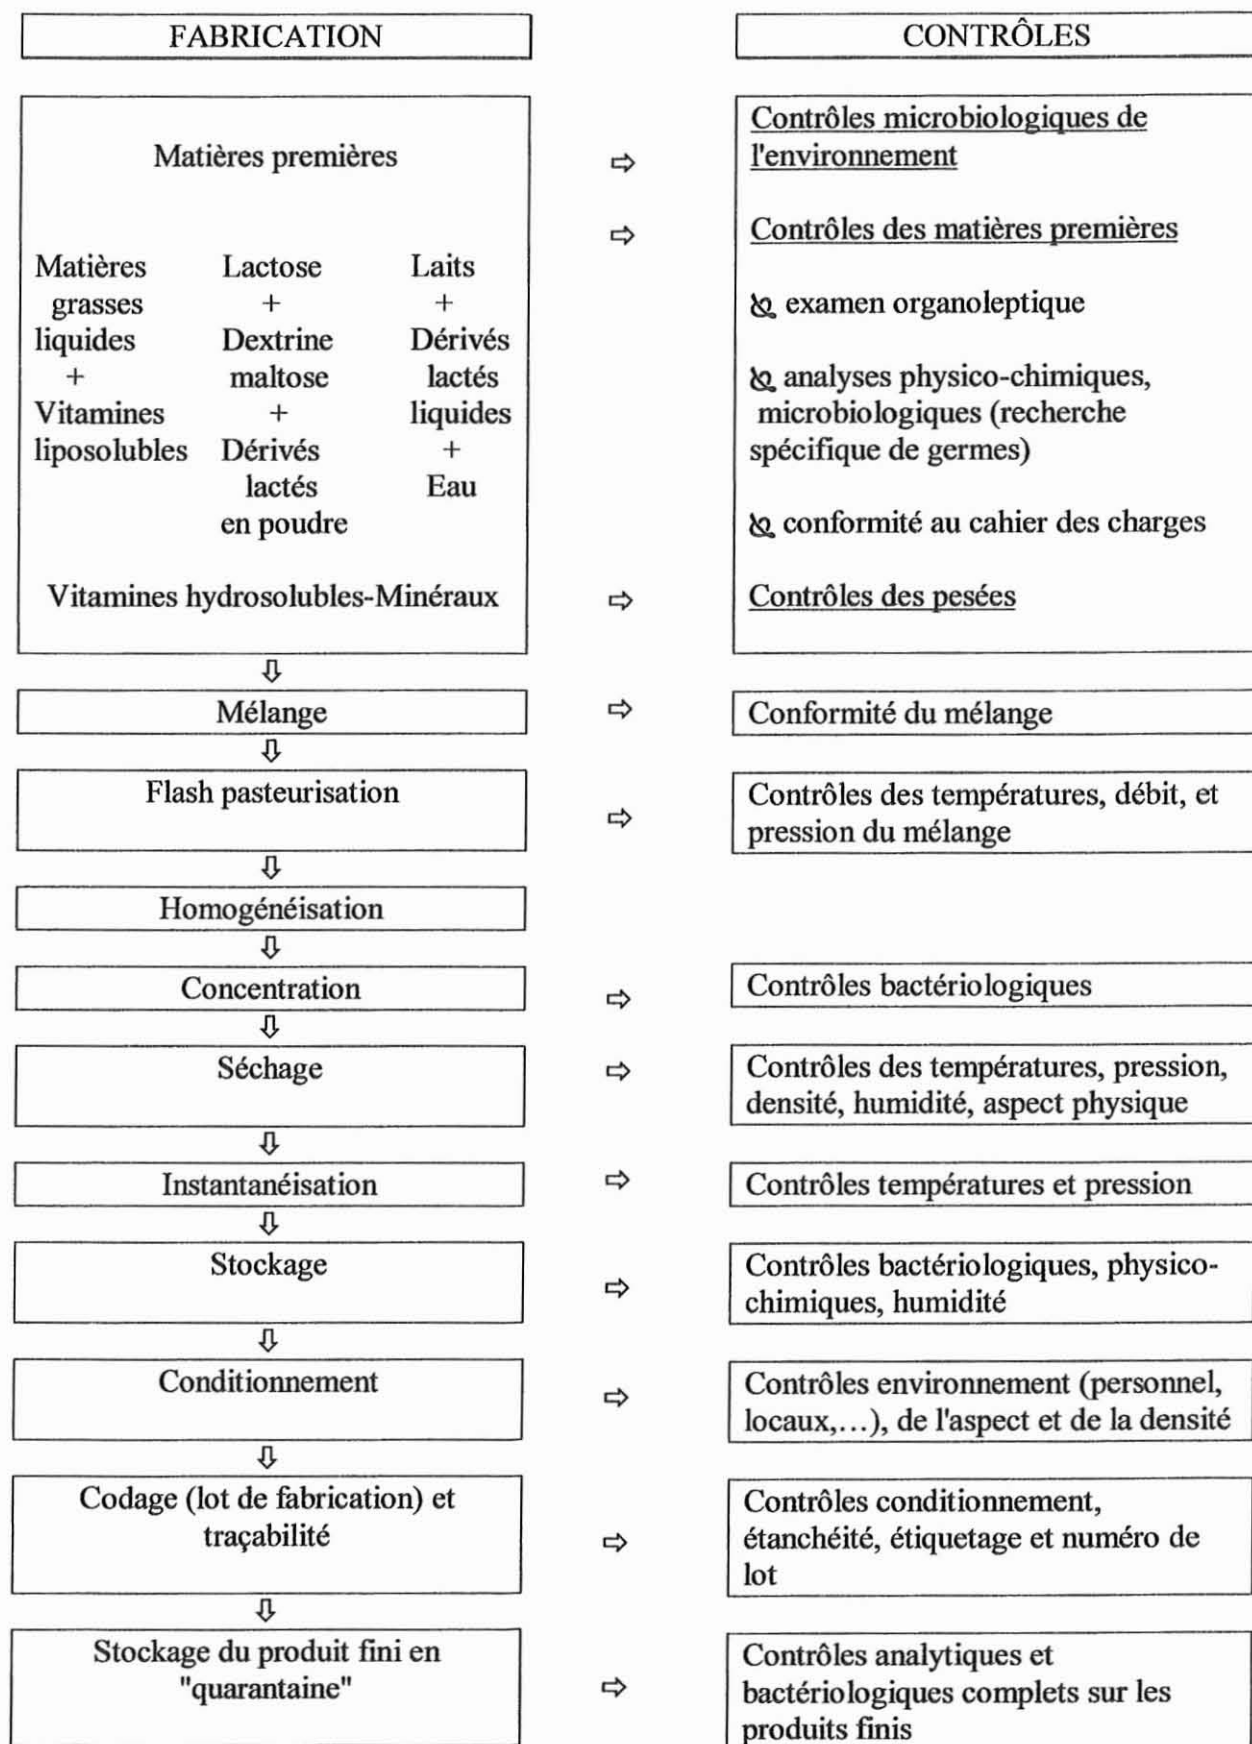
FABRICATION

CONTRÔLES

Matières premières

Matières grasses liquides + Vitamines liposolubles

Lactose + Dextrine maltose + Dérivés lactés en poudre

Laits + Dérivés lactés liquides + Eau

Vitamines hydrosolubles-Minéraux

⇨ Contrôles microbiologiques de l'environnement

⇨ Contrôles des matières premières

examen organoleptique

analyses physico-chimiques, microbiologiques (recherche spécifique de germes)

conformité au cahier des charges

⇨ Contrôles des pesées

⇩

Mélange ⇨ Conformité du mélange

⇩

Flash pasteurisation ⇨ Contrôles des températures, débit, et pression du mélange

⇩

Homogénéisation

⇩

Concentration ⇨ Contrôles bactériologiques

⇩

Séchage ⇨ Contrôles des températures, pression, densité, humidité, aspect physique

⇩

Instantanéisation ⇨ Contrôles températures et pression

⇩

Stockage ⇨ Contrôles bactériologiques, physico-chimiques, humidité

⇩

Conditionnement ⇨ Contrôles environnement (personnel, locaux,…), de l'aspect et de la densité

⇩

Codage (lot de fabrication) et traçabilité ⇨ Contrôles conditionnement, étanchéité, étiquetage et numéro de lot

⇩

Stockage du produit fini en "quarantaine" ⇨ Contrôles analytiques et bactériologiques complets sur les produits finis